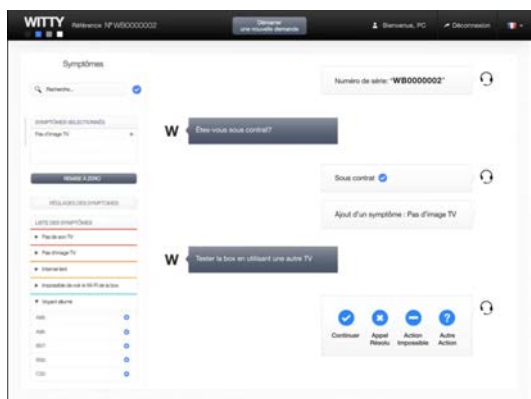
WITTY Référence N°WB0000002

Démarrer une nouvelle demande

Bienvenue, PC

Déconnexion

Symptômes

Recherche...

SYMPTÔMES SÉLECTIONNÉS

Pas d'image TV

REMISE À ZÉRO

RÉGLAGES DES SYMPTÔMES

LISTE DES SYMPTÔMES

Pas de son TV

Pas d'image TV

Internet lent

Impossible de voir le Wi-Fi de la box

Voyant allumé

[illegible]

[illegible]

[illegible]

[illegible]

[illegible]

Numéro de série: "WB0000002"

W Êtes vous sous contrat?

Sous contrat

Ajout d'un symptôme : Pas d'image TV

W Tester la box en utilisant une autre TV

Continuer

Appel Résolu

Action Impossible

Autre Action